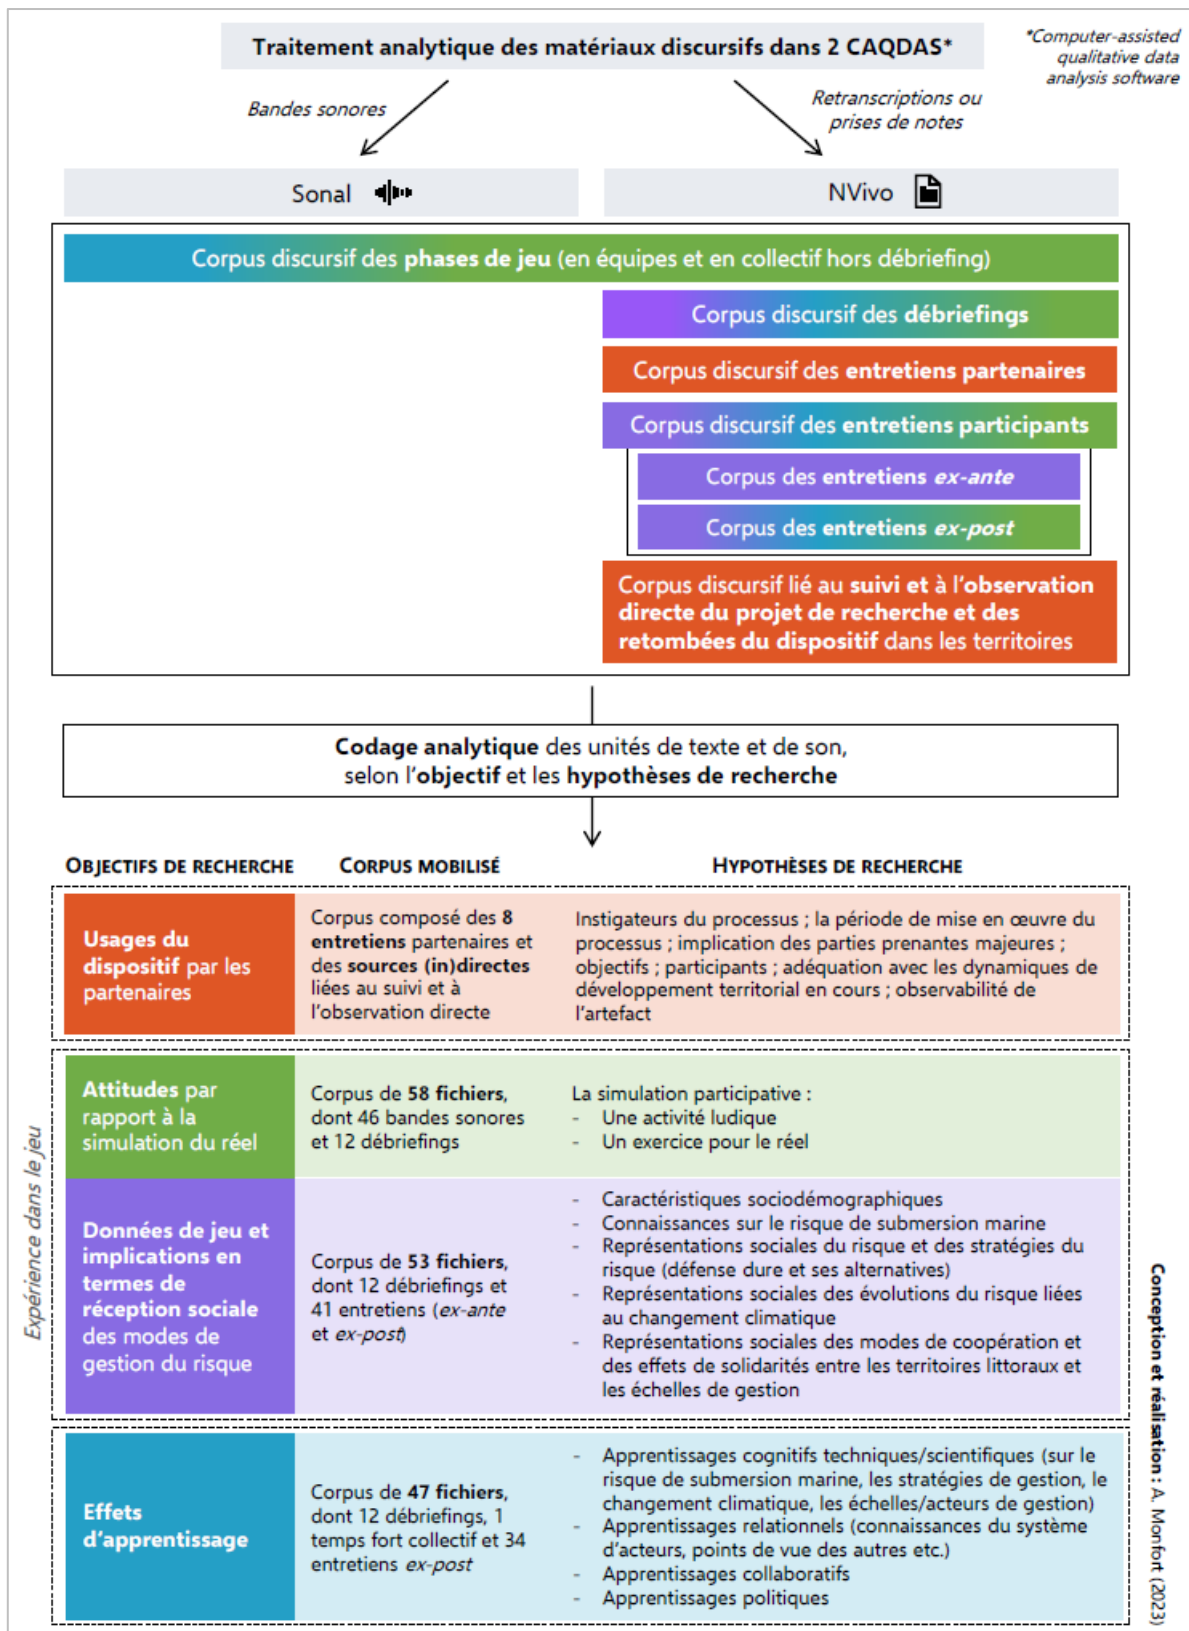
Traitement analytique des matériaux discursifs dans 2 CAQDAS*

*Computer-assisted qualitative data analysis software

Bandes sonores

Retranscriptions ou prises de notes

Sonal

NVivo

Corpus discursif des **phases de jeu** (en équipes et en collectif hors débriefing)

Corpus discursif des **débriefings**

Corpus discursif des **entretiens partenaires**

Corpus discursif des **entretiens participants**

Corpus des **entretiens *ex-ante***

Corpus des **entretiens *ex-post***

Corpus discursif lié au **suivi et à l'observation directe du projet de recherche et des retombées du dispositif** dans les territoires

**Codage analytique** des unités de texte et de son, selon l'**objectif** et les **hypothèses de recherche**

| OBJECTIFS DE RECHERCHE | CORPUS MOBILISÉ | HYPOTHÈSES DE RECHERCHE |
|---|---|---|
| **Usages du dispositif** par les partenaires | Corpus composé des **8 entretiens** partenaires et des **sources (in)directes** liées au suivi et à l'observation directe | Instigateurs du processus ; la période de mise en œuvre du processus ; implication des parties prenantes majeures ; objectifs ; participants ; adéquation avec les dynamiques de développement territorial en cours ; observabilité de l'artefact |
| **Attitudes** par rapport à la simulation du réel | Corpus de **58 fichiers**, dont 46 bandes sonores et 12 débriefings | La simulation participative : - Une activité ludique - Un exercice pour le réel |
| **Données de jeu et implications en termes de réception sociale** des modes de gestion du risque | Corpus de **53 fichiers**, dont 12 débriefings et 41 entretiens (*ex-ante* et *ex-post*) | - Caractéristiques sociodémographiques - Connaissances sur le risque de submersion marine - Représentations sociales du risque et des stratégies du risque (défense dure et ses alternatives) - Représentations sociales des évolutions du risque liées au changement climatique - Représentations sociales des modes de coopération et des effets de solidarités entre les territoires littoraux et les échelles de gestion |
| **Effets d'apprentissage** | Corpus de **47 fichiers**, dont 12 débriefings, 1 temps fort collectif et 34 entretiens *ex-post* | - Apprentissages cognitifs techniques/scientifiques (sur le risque de submersion marine, les stratégies de gestion, le changement climatique, les échelles/acteurs de gestion) - Apprentissages relationnels (connaissances du système d'acteurs, points de vue des autres etc.) - Apprentissages collaboratifs - Apprentissages politiques |

Expérience dans le jeu

**Conception et réalisation :** A. Monfort (2023)